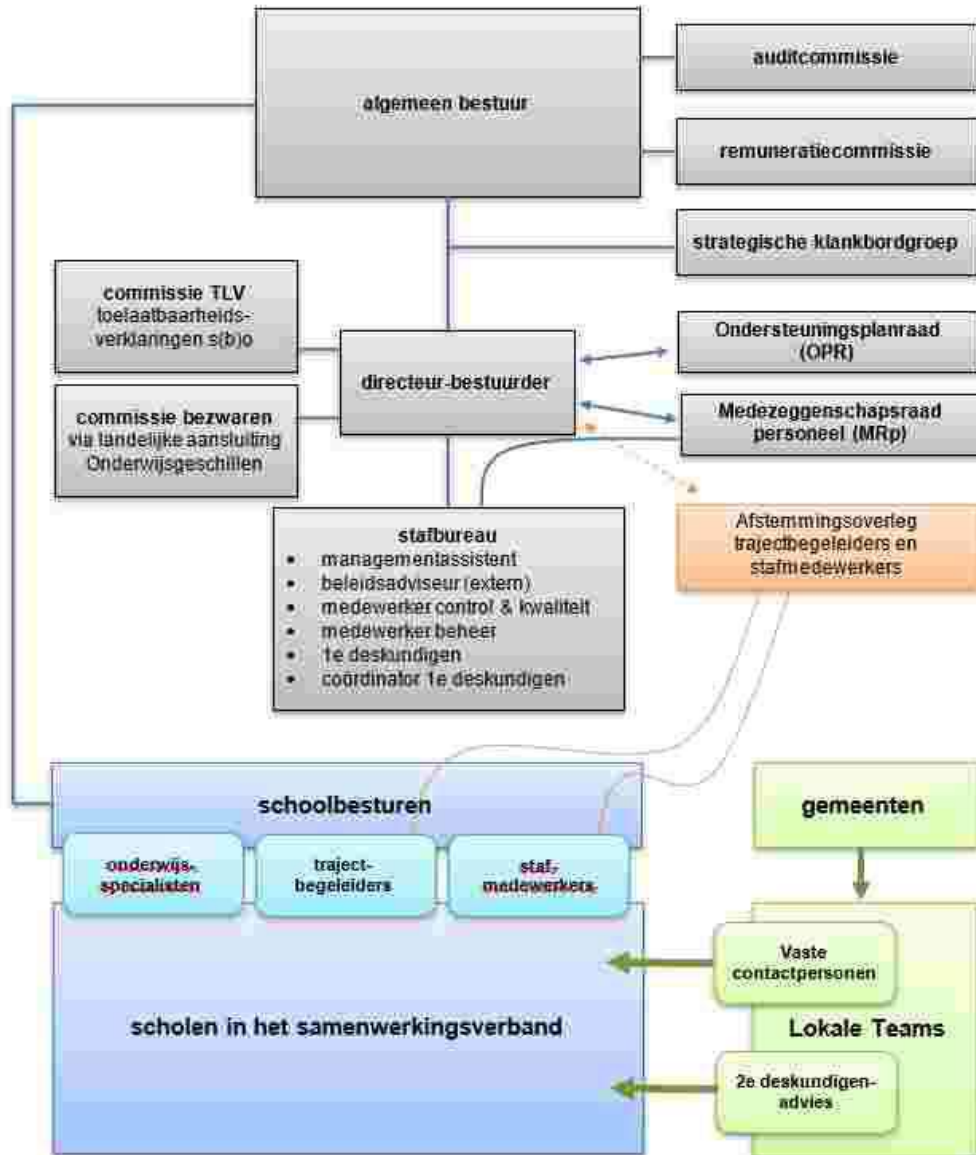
algemeen bestuur

auditcommissie

remuneratiecommissie

strategische klankbordgroep

commissie TLV
toelaatbaarheids-verklaringen s(b)o

directeur-bestuurder

Ondersteuningsplanraad (OPR)

commissie bezwaren
via landelijke aansluiting Onderwijsgeschillen

Medezeggenschapsraad personeel (MRp)

stafbureau
- managementassistent
- beleidsadviseur (extern)
- medewerker control & kwaliteit
- medewerker beheer
- 1e deskundigen
- coördinator 1e deskundigen

Afstemmingsoverleg trajectbegeleiders en stafmedewerkers

schoolbesturen

onderwijs-specialisten

traject-begeleiders

staf-medewerkers

gemeenten

Vaste contactpersonen

scholen in het samenwerkingsverband

Lokale Teams

2e deskundigen-advies